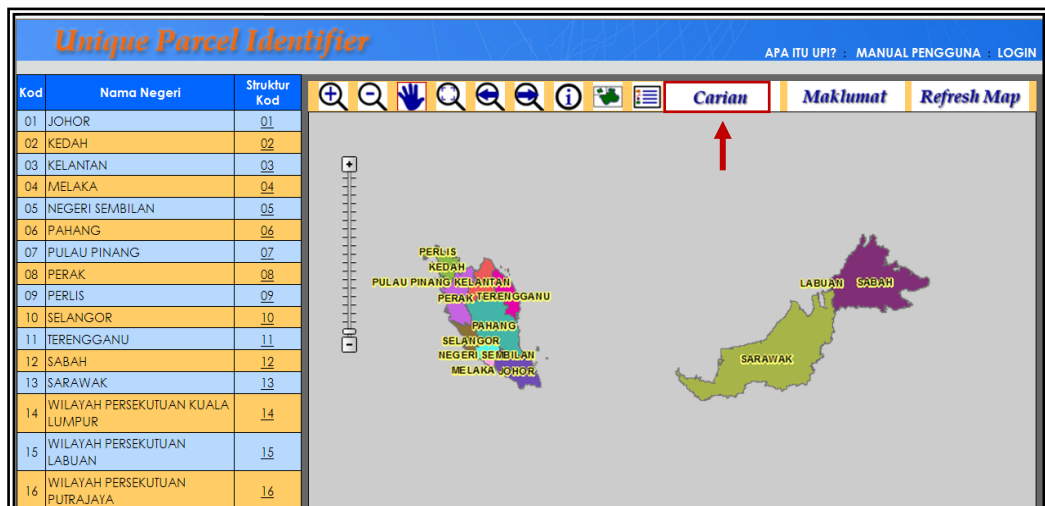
Unique Parcel Identifier

APA ITU UPI? : MANUAL PENGGUNA : LOGIN

| Kod | Nama Negeri | Struktur Kod |
|---|---|---|
| 01 | JOHOR | 01 |
| 02 | KEDAH | 02 |
| 03 | KELANTAN | 03 |
| 04 | MELAKA | 04 |
| 05 | NEGERI SEMBILAN | 05 |
| 06 | PAHANG | 06 |
| 07 | PULAU PINANG | 07 |
| 08 | PERAK | 08 |
| 09 | PERLIS | 09 |
| 10 | SELANGOR | 10 |
| 11 | TERENGGANU | 11 |
| 12 | SABAH | 12 |
| 13 | SARAWAK | 13 |
| 14 | WILAYAH PERSEKUTUAN KUALA LUMPUR | 14 |
| 15 | WILAYAH PERSEKUTUAN LABUAN | 15 |
| 16 | WILAYAH PERSEKUTUAN PUTRAJAYA | 16 |

Carian Maklumat Refresh Map

PERLIS
KEDAH
PULAU PINANG KELANTAN
PERAK TERENGGANU
PAHANG
SELANGOR
NEGERI SEMBILAN
MELAKA JOHOR
LABUAN SABAH
SARAWAK